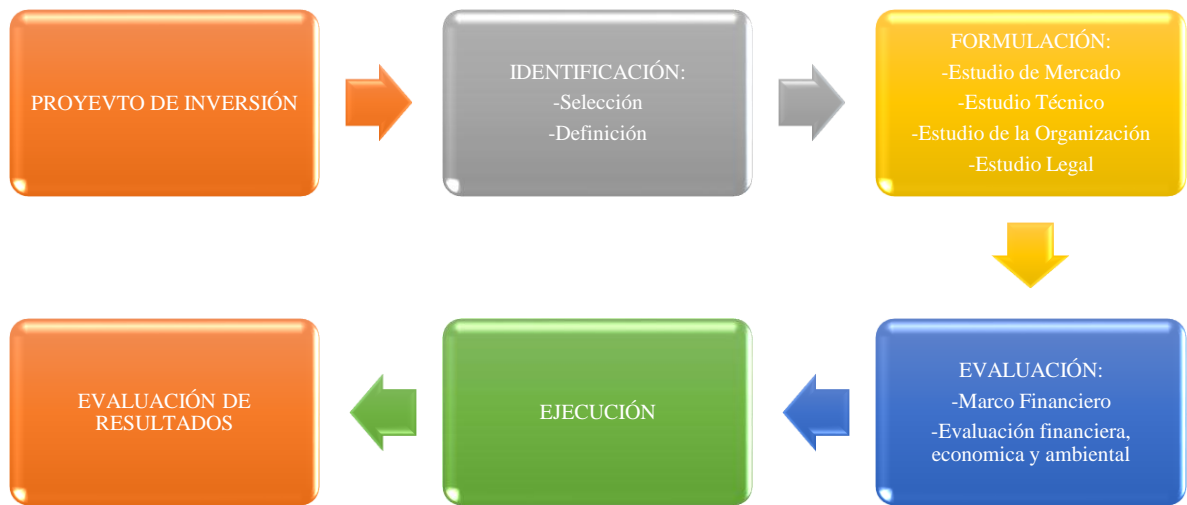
PROYEVTO DE INVERSIÓN

IDENTIFICACIÓN:
-Selección
-Definición

FORMULACIÓN:
-Estudio de Mercado
-Estudio Técnico
-Estudio de la Organización
-Estudio Legal

EVALUACIÓN:
-Marco Financiero
-Evaluación financiera, economica y ambiental

EJECUCIÓN

EVALUACIÓN DE RESULTADOS